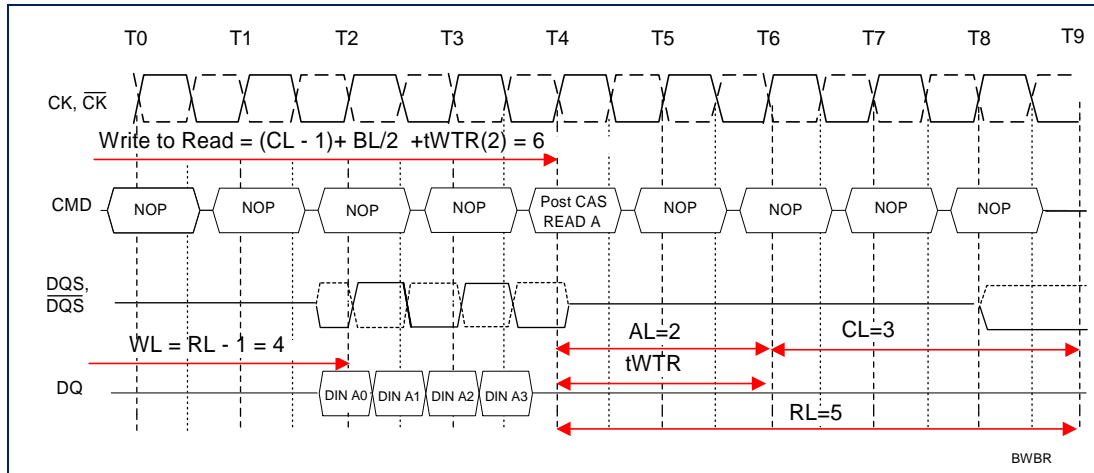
T0 T1 T2 T3 T4 T5 T6 T7 T8 T9

CK, $\overline{CK}$

Write to Read = (CL - 1)+ BL/2 +tWTR(2) = 6

CMD NOP NOP NOP NOP Post CAS READ A NOP NOP NOP NOP

DQS, $\overline{DQS}$

AL=2 CL=3

WL = RL - 1 = 4

tWTR

DQ DIN A0 DIN A1 DIN A2 DIN A3

RL=5

BWBR